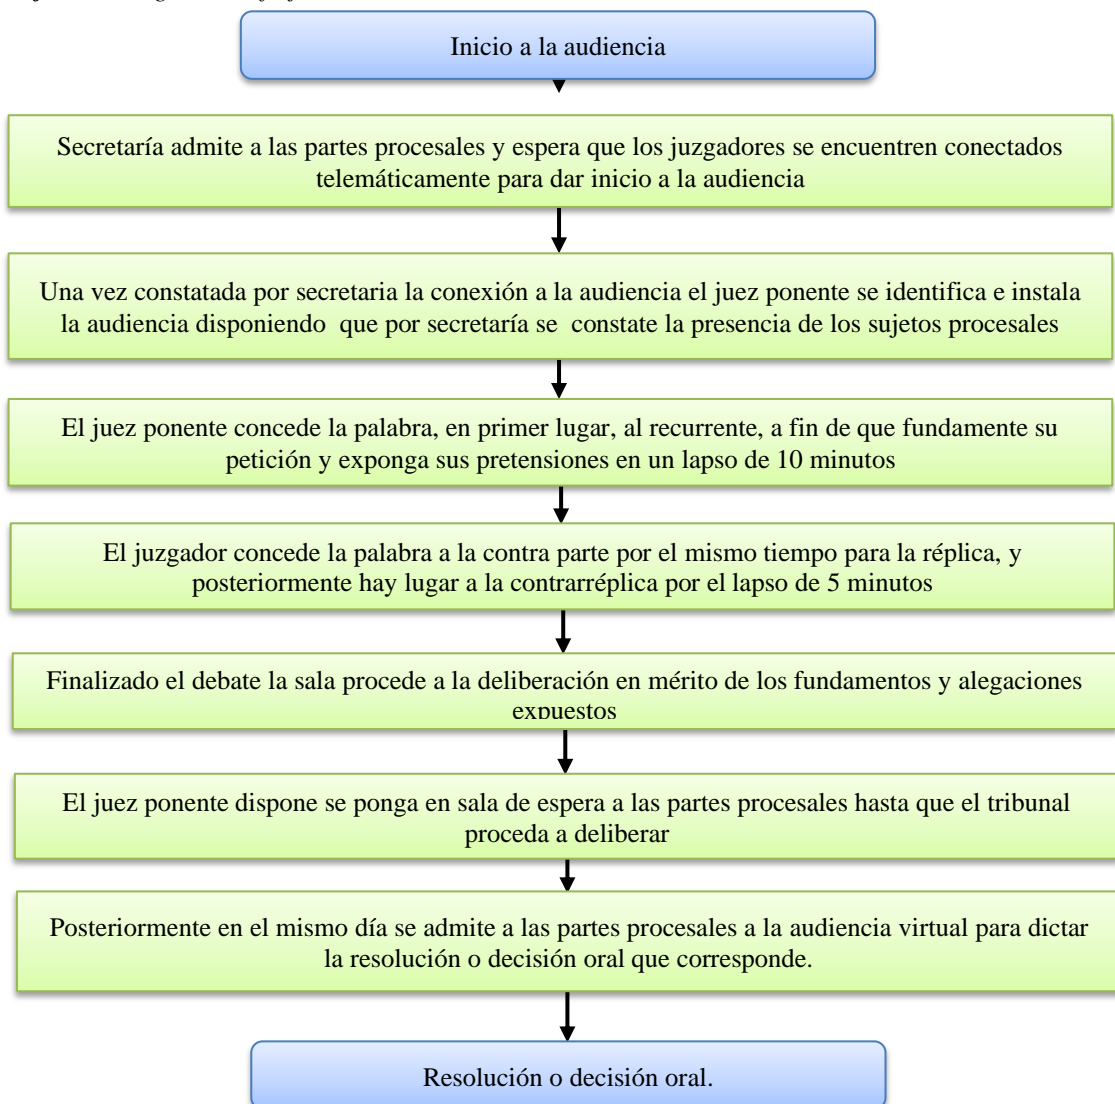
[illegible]

Inicio a la audiencia

Secretaría admite a las partes procesales y espera que los juzgadores se encuentren conectados telemáticamente para dar inicio a la audiencia

Una vez constatada por secretaria la conexión a la audiencia el juez ponente se identifica e instala la audiencia disponiendo que por secretaría se constate la presencia de los sujetos procesales

El juez ponente concede la palabra, en primer lugar, al recurrente, a fin de que fundamente su petición y exponga sus pretensiones en un lapso de 10 minutos

El juzgador concede la palabra a la contra parte por el mismo tiempo para la réplica, y posteriormente hay lugar a la contrarréplica por el lapso de 5 minutos

Finalizado el debate la sala procede a la deliberación en mérito de los fundamentos y alegaciones expuestos

El juez ponente dispone se ponga en sala de espera a las partes procesales hasta que el tribunal proceda a deliberar

Posteriormente en el mismo día se admite a las partes procesales a la audiencia virtual para dictar la resolución o decisión oral que corresponde.

Resolución o decisión oral.